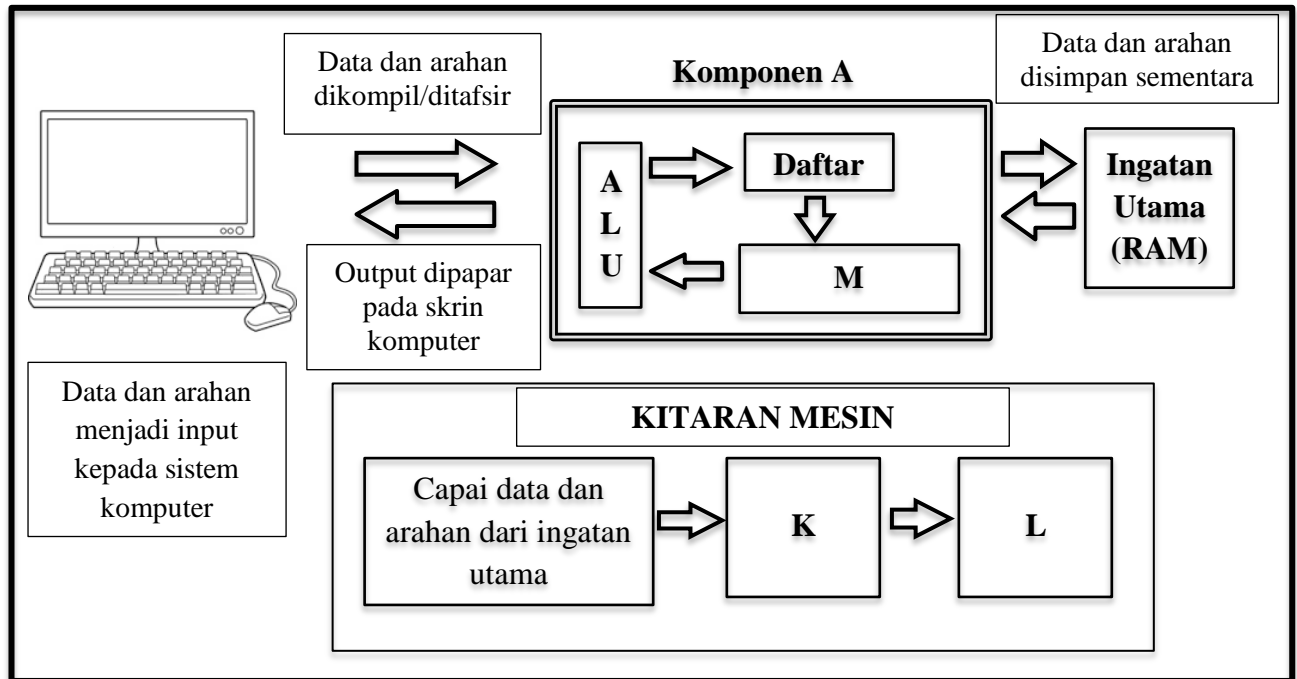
Data dan arahan dikompil/ditafsir

Komponen A

Data dan arahan disimpan sementara

A
L
U

Daftar

M

Ingatan Utama (RAM)

Output dipapar pada skrin komputer

Data dan arahan menjadi input kepada sistem komputer

KITARAN MESIN

Capai data dan arahan dari ingatan utama

K

L